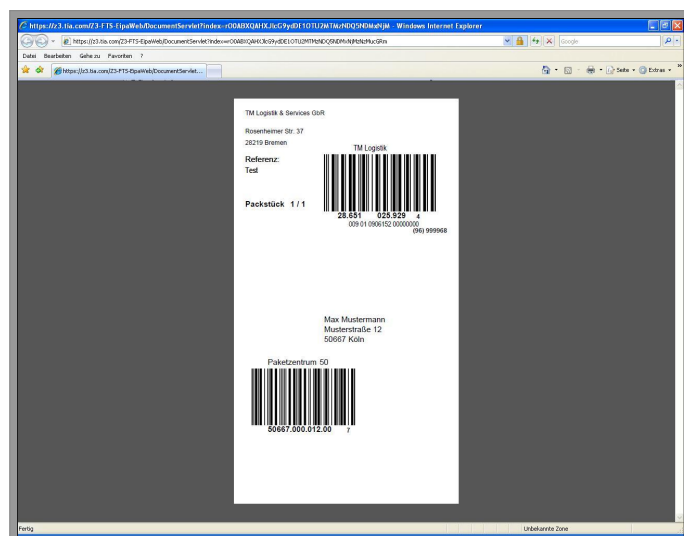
https://z3.tia.com/Z3-FTS-ElpaWeb/DocumentServlet?index=rO0ABXQAHXJlcG9ydDE1OTU2MTMzNDQ5NDMxNjM - Windows Internet Explorer

https://z3.tia.com/Z3-FTS-ElpaWeb/DocumentServlet?index=rO0ABXQAHXJlcG9ydDE1OTU2MTMzNDQ5NDMxNjMzMzMucGRm

Google

Datei Bearbeiten Gehe zu Favoriten ?

https://z3.tia.com/Z3-FTS-ElpaWeb/DocumentServlet...

Seite Extras

TM Logistik & Services GbR

Rosenheimer Str. 37
28219 Bremen

Referenz:
Test

TM Logistik

28.651 025.929 4
009.01 0906152 00000000
(96) 999968

Packstück 1 / 1

Max Mustermann
Musterstraße 12
50667 Köln

Paketzentrum 50

50667.000.012.00 7

Fertig

Unbekannte Zone